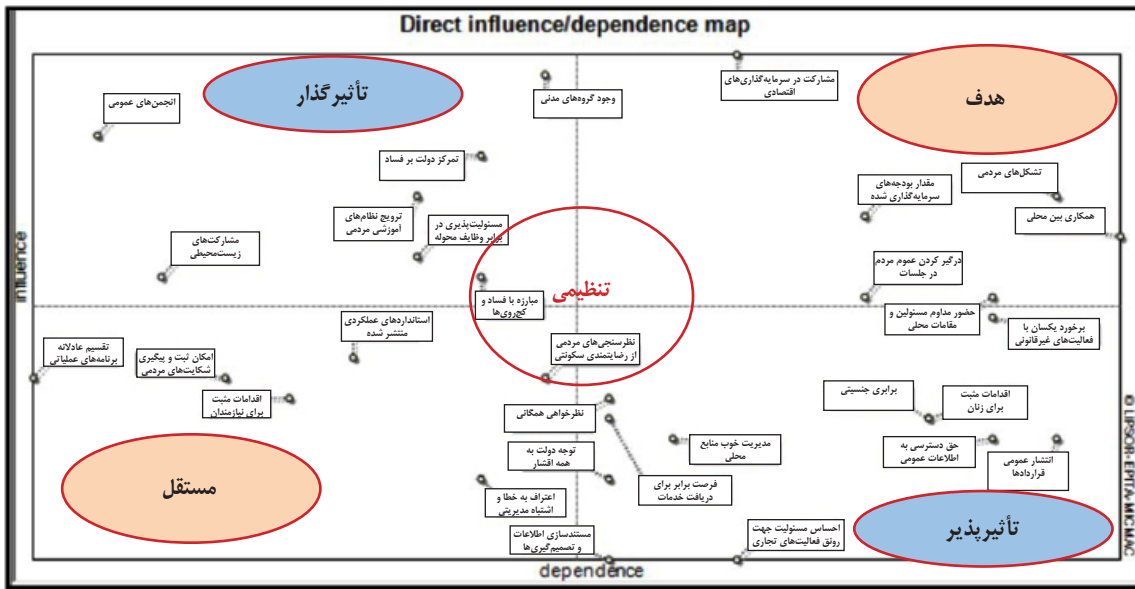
Direct influence/dependence map

تأثیرگذار

هدف

انجمن‌های عمومی

وجود گروه‌های مدنی

مشارکت در سرمایه‌گذاری‌های اقتصادی

تمرکز دولت بر فساد

تشکل‌های مردمی

مقدار بودجه‌های سرمایه‌گذاری شده

همکاری بین محلی

ترویج نظام‌های آموزشی مردمی

مسئولیت‌پذیری در برابر وظایف محوله

مشارکت‌های زیست‌محیطی

درگیر کردن عموم مردم در جلسات

تنظیمی

مبارزه با فساد و کج‌روی‌ها

حضور مداوم مسئولین و مقامات محلی

برخورد یکسان با فعالیت‌های غیرقانونی

استانداردهای عملکردی منتشر شده

نظرسنجی‌های مردمی از رضایتمندی سکونتی

تقسیم عادلانه برنامه‌های عملیاتی

امکان ثبت و پیگیری شکایت‌های مردمی

اقدامات مثبت برای نیازمندان

برابری جنسیتی

اقدامات مثبت برای زنان

نظرخواهی همگانی

مدیریت خوب منابع محلی

حق دسترسی به اطلاعات عمومی

انتشار عمومی قراردادها

توجه دولت به همه اقشار

مستقل

فرصت برابر برای دریافت خدمات

اعتراف به خطا و اشتباه مدیریتی

مستندسازی اطلاعات و تصمیم‌گیری‌ها

احساس مسئولیت جهت رونق فعالیت‌های تجاری

تأثیرپذیر

influence

dependence

© LIPSOR-EPITA-MICMAC